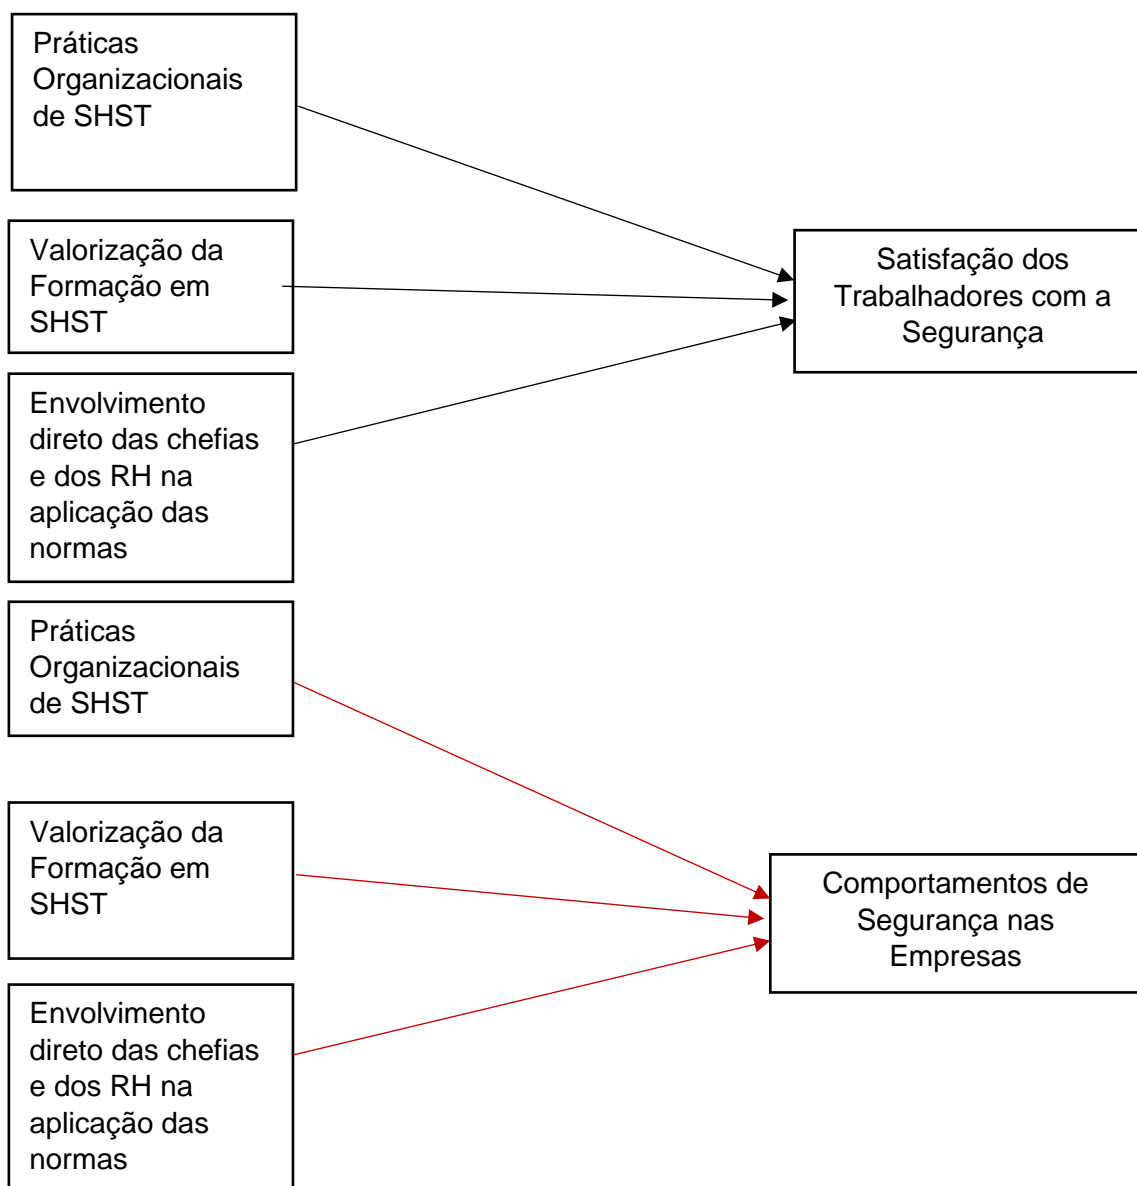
Práticas Organizacionais de SHST

Valorização da Formação em SHST

Envolvimento direto das chefias e dos RH na aplicação das normas

Satisfação dos Trabalhadores com a Segurança

Práticas Organizacionais de SHST

Valorização da Formação em SHST

Envolvimento direto das chefias e dos RH na aplicação das normas

Comportamentos de Segurança nas Empresas